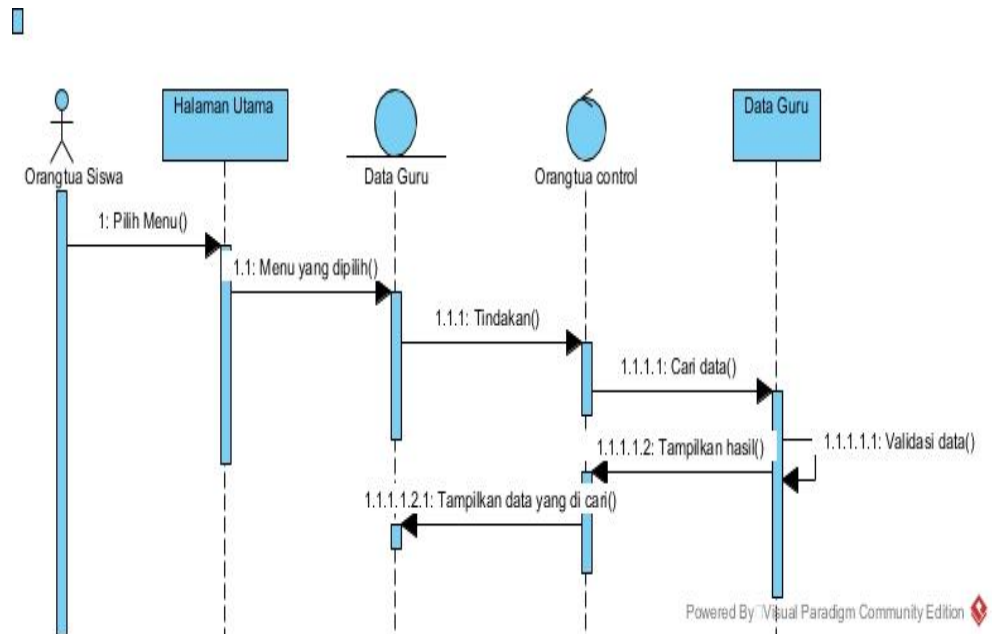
Orangtua Siswa

Halaman Utama

Data Guru

Orangtua control

Data Guru

1: Pilih Menu()

1.1: Menu yang dipilih()

1.1.1: Tindakan()

1.1.1.1: Cari data()

1.1.1.1.1: Validasi data()

1.1.1.1.2: Tampilkan hasil()

1.1.1.1.2.1: Tampilkan data yang di cari()

Powered By Visual Paradigm Community Edition